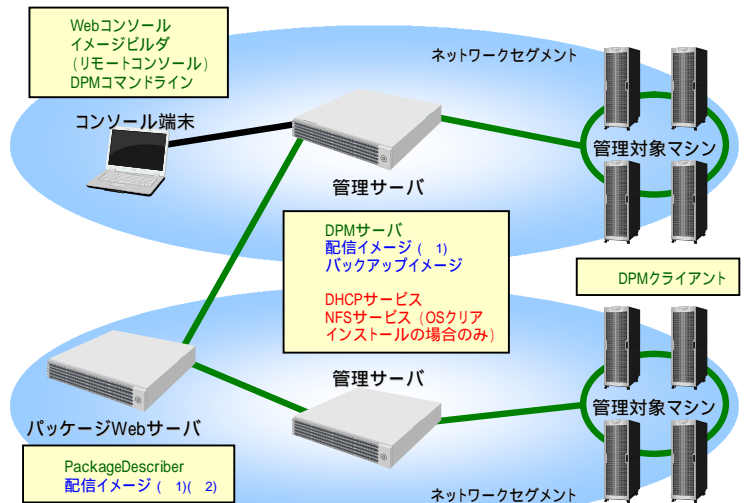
Webコンソール
イメージビルダ
(リモートコンソール)
DPMコマンドライン

コンソール端末

ネットワークセグメント

管理サーバ

管理対象マシン

DPMサーバ
配信イメージ( 1)
バックアップイメージ

DHCPサービス
NFSサービス(OSクリア
インストールの場合のみ)

DPMクライアント

管理サーバ

管理対象マシン

パッケージWebサーバ

PackageDescriber
配信イメージ( 1)( 2)

ネットワークセグメント